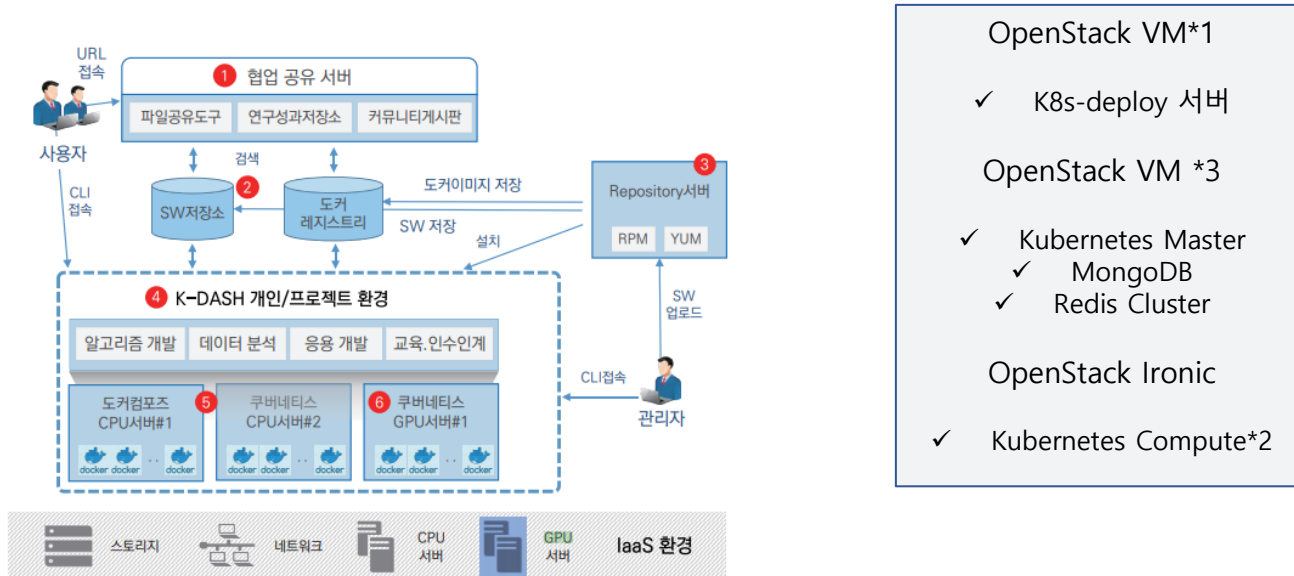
URL 접속

사용자

1 협업 공유 서버

파일공유도구 | 연구성과저장소 | 커뮤니티게시판

검색

2 SW저장소

도커 레지스트리

도커이미지 저장

SW 저장

설치

3 Repository서버

RPM YUM

CLI 접속

4 K-DASH 개인/프로젝트 환경

알고리즘 개발 | 데이터 분석 | 응용 개발 | 교육,인수인계

도커컴포즈 CPU서버#1 5

docker docker .. docker

쿠버네티스 CPU서버#2

docker docker .. docker

6 쿠버네티스 GPU서버#1

docker docker .. docker

SW 업로드

CLI접속

관리자

스토리지 네트워크 CPU 서버 GPU 서버 IaaS 환경

OpenStack VM*1

✓ K8s-deploy 서버

OpenStack VM *3

✓ Kubernetes Master
✓ MongoDB
✓ Redis Cluster

OpenStack Ironic

✓ Kubernetes Compute*2